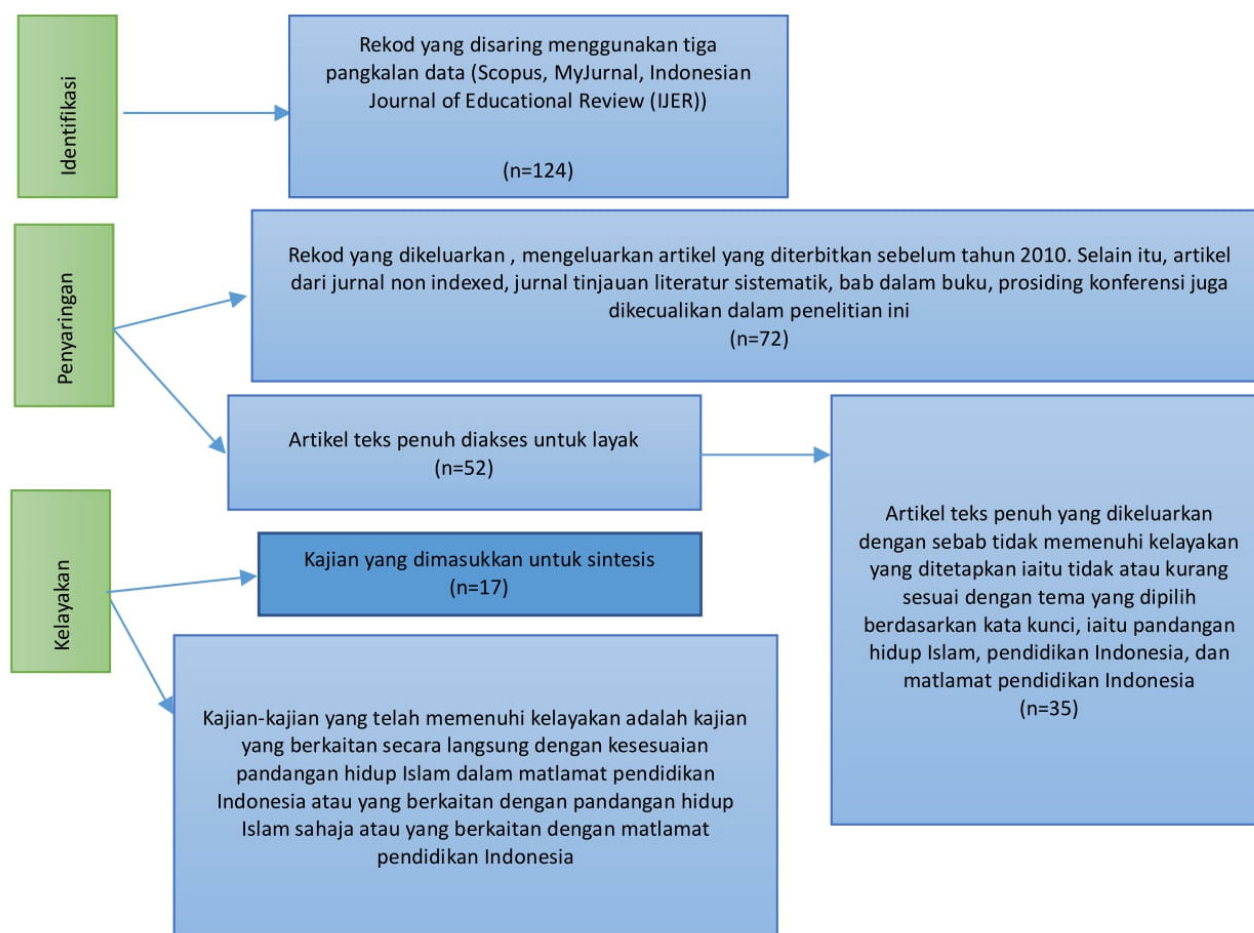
Identifikasi

Rekod yang disaring menggunakan tiga pangkalan data (Scopus, MyJurnal, Indonesian Journal of Educational Review (IJER))

(n=124)

Penyaringan

Rekod yang dikeluarkan , mengeluarkan artikel yang diterbitkan sebelum tahun 2010. Selain itu, artikel dari jurnal non indexed, jurnal tinjauan literatur sistematik, bab dalam buku, prosiding konferensi juga dikecualikan dalam penelitian ini
(n=72)

Artikel teks penuh diakses untuk layak
(n=52)

Artikel teks penuh yang dikeluarkan dengan sebab tidak memenuhi kelayakan yang ditetapkan iaitu tidak atau kurang sesuai dengan tema yang dipilih berdasarkan kata kunci, iaitu pandangan hidup Islam, pendidikan Indonesia, dan matlamat pendidikan Indonesia
(n=35)

Kelayakan

Kajian yang dimasukkan untuk sintesis
(n=17)

Kajian-kajian yang telah memenuhi kelayakan adalah kajian yang berkaitan secara langsung dengan kesesuaian pandangan hidup Islam dalam matlamat pendidikan Indonesia atau yang berkaitan dengan pandangan hidup Islam sahaja atau yang berkaitan dengan matlamat pendidikan Indonesia